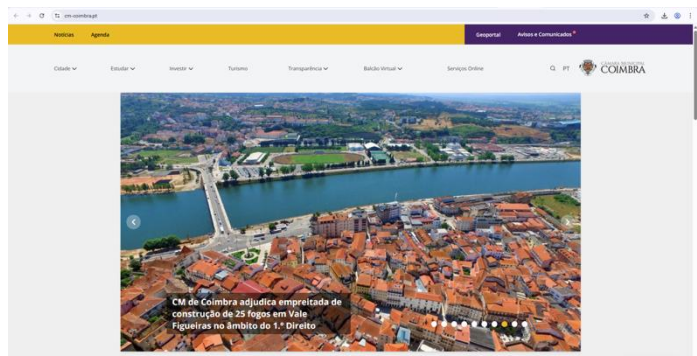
cm-coimbra.pt

Notícias Agenda

Geoportal Avisos e Comunicados

Cidade Estudar Investir Turismo Transparência Balcão Virtual Serviços Online

PT

CÂMARA MUNICIPAL COIMBRA

CM de Coimbra adjudica empreitada de construção de 25 fogos em Vale Figueiras no âmbito do 1.º Direito